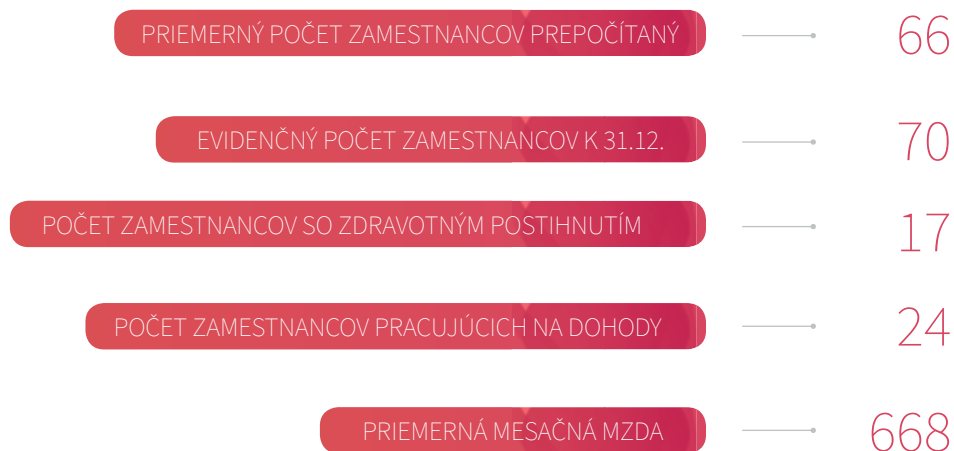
PRIEMERNÝ POČET ZAMESTNANCOV PREPOČÍTANÝ 66

EVIDENČNÝ POČET ZAMESTNANCOV K 31.12. 70

POČET ZAMESTNANCOV SO ZDRAVOTNÝM POSTIHNUTÍM 17

POČET ZAMESTNANCOV PRACUJÚCICH NA DOHODY 24

PRIEMERNÁ MESAČNÁ MZDA 668